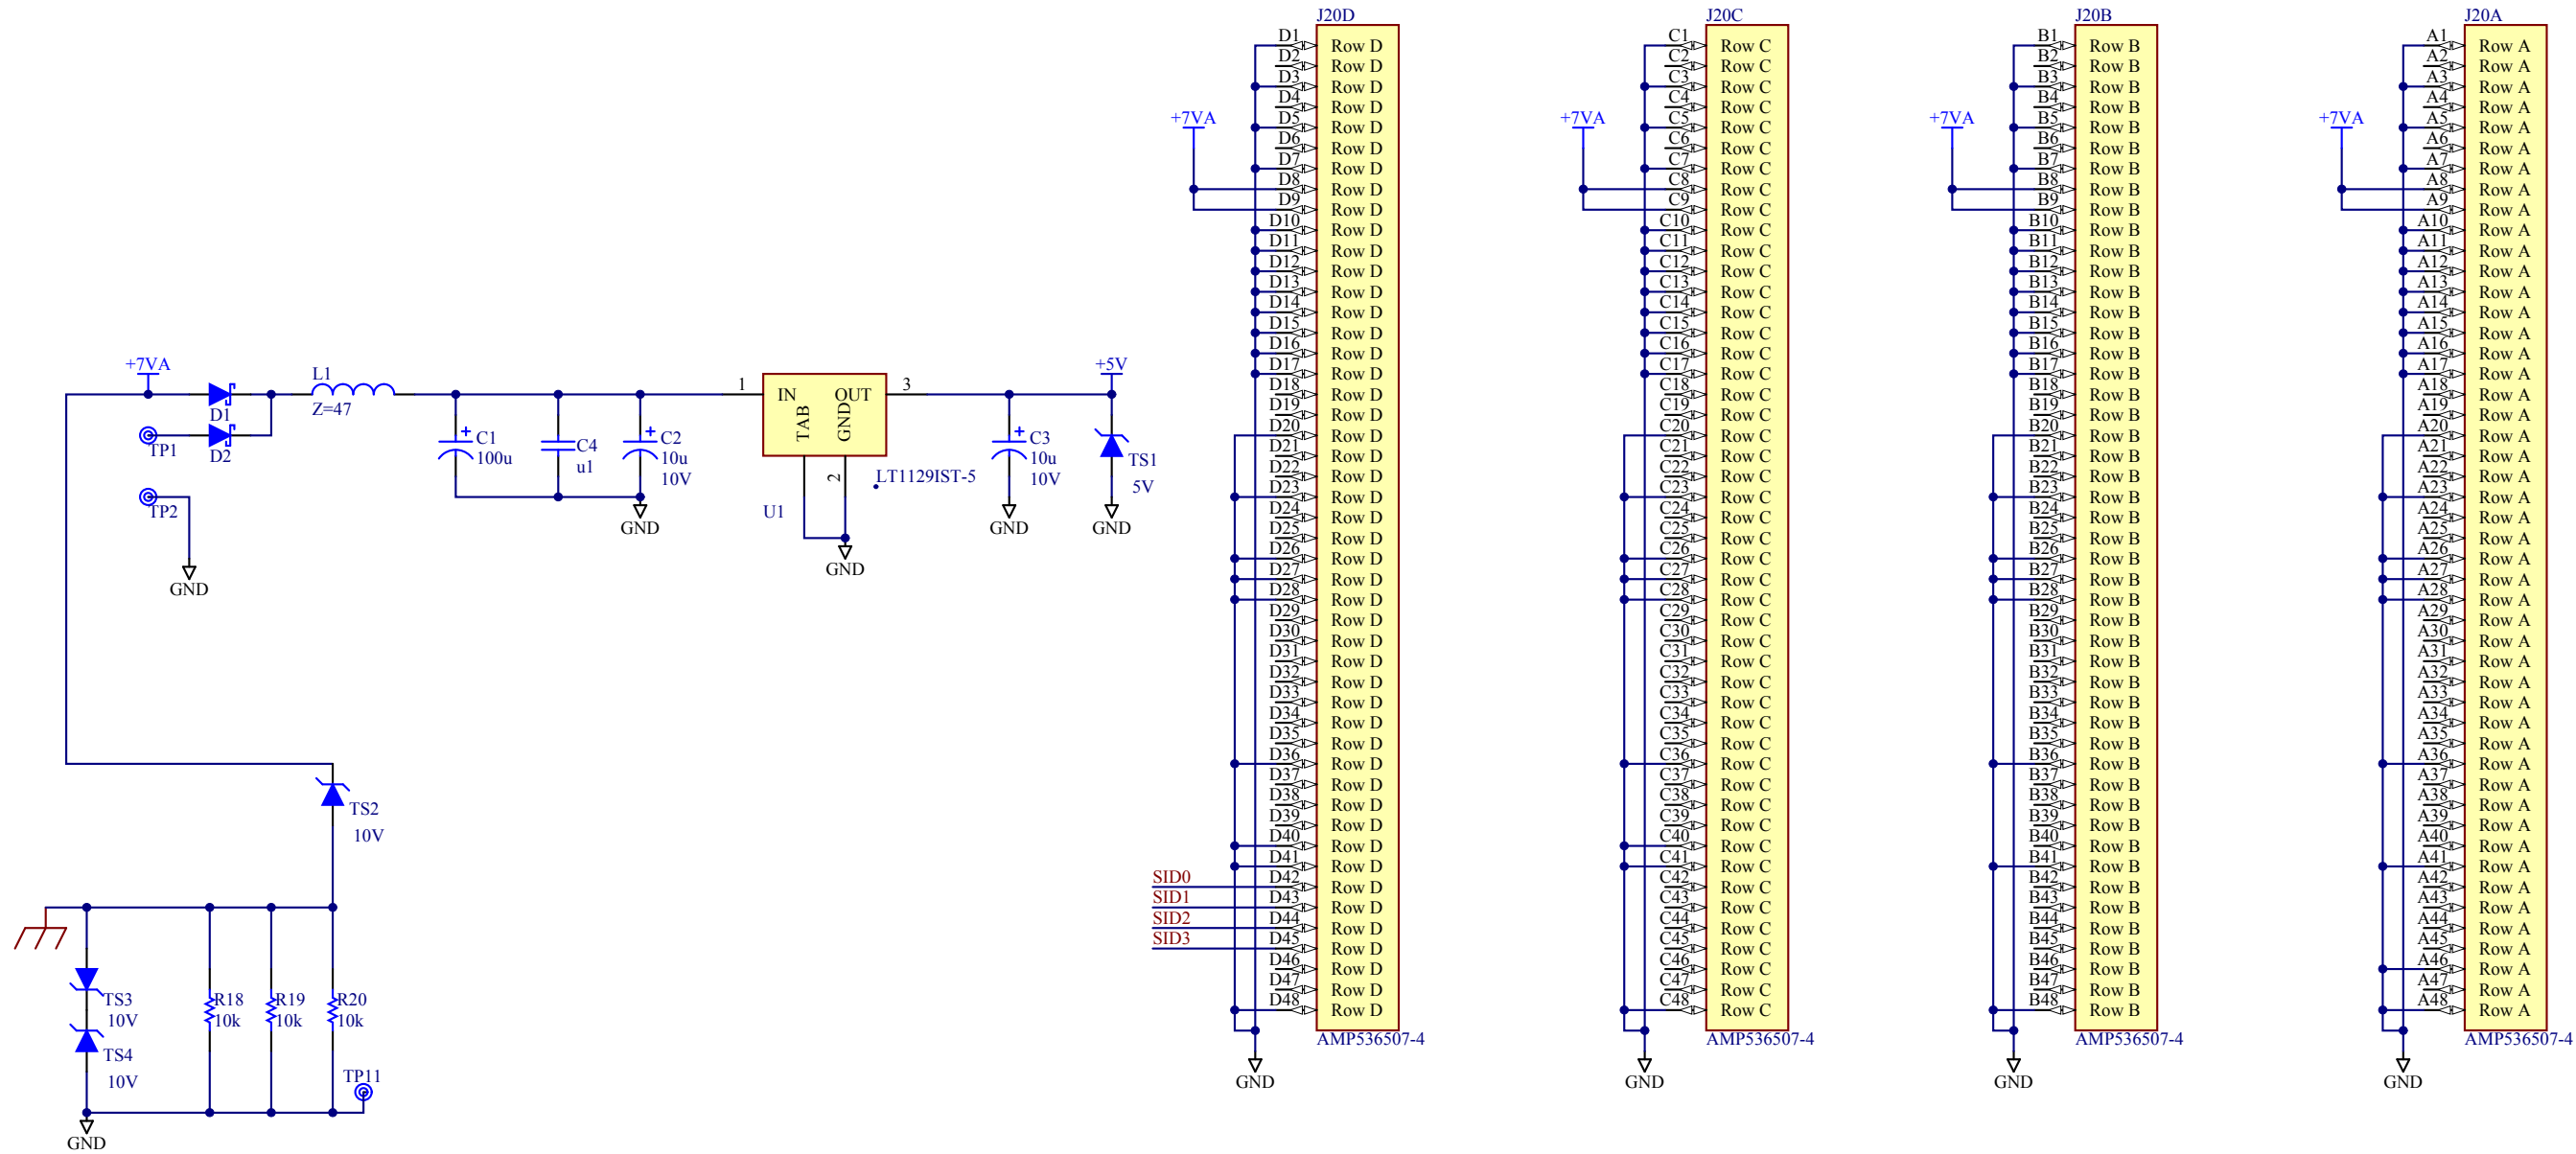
+7VA
D1
D2
TP1
TP2
GND
L1
Z=47
C1
100u
C4
u1
C2
10u
10V
GND
1
IN
TAB
OUT
GND
3
2
U1
GND
LT1129IST-5
+5V
C3
10u
10V
GND
TS1
5V
GND
TS2
10V
TS3
10V
TS4
10V
GND
R18
10k
R19
10k
R20
10k
TP11

J20D
+7VA
SID0
SID1
SID2
SID3
D1 Row D
D2 Row D
D3 Row D
D4 Row D
D5 Row D
D6 Row D
D7 Row D
D8 Row D
D9 Row D
D10 Row D
D11 Row D
D12 Row D
D13 Row D
D14 Row D
D15 Row D
D16 Row D
D17 Row D
D18 Row D
D19 Row D
D20 Row D
D21 Row D
D22 Row D
D23 Row D
D24 Row D
D25 Row D
D26 Row D
D27 Row D
D28 Row D
D29 Row D
D30 Row D
D31 Row D
D32 Row D
D33 Row D
D34 Row D
D35 Row D
D36 Row D
D37 Row D
D38 Row D
D39 Row D
D40 Row D
D41 Row D
D42 Row D
D43 Row D
D44 Row D
D45 Row D
D46 Row D
D47 Row D
D48 Row D
AMP536507-4
GND

J20C
+7VA
C1 Row C
C2 Row C
C3 Row C
C4 Row C
C5 Row C
C6 Row C
C7 Row C
C8 Row C
C9 Row C
C10 Row C
C11 Row C
C12 Row C
C13 Row C
C14 Row C
C15 Row C
C16 Row C
C17 Row C
C18 Row C
C19 Row C
C20 Row C
C21 Row C
C22 Row C
C23 Row C
C24 Row C
C25 Row C
C26 Row C
C27 Row C
C28 Row C
C29 Row C
C30 Row C
C31 Row C
C32 Row C
C33 Row C
C34 Row C
C35 Row C
C36 Row C
C37 Row C
C38 Row C
C39 Row C
C40 Row C
C41 Row C
C42 Row C
C43 Row C
C44 Row C
C45 Row C
C46 Row C
C47 Row C
C48 Row C
AMP536507-4
GND

J20B
+7VA
B1 Row B
B2 Row B
B3 Row B
B4 Row B
B5 Row B
B6 Row B
B7 Row B
B8 Row B
B9 Row B
B10 Row B
B11 Row B
B12 Row B
B13 Row B
B14 Row B
B15 Row B
B16 Row B
B17 Row B
B18 Row B
B19 Row B
B20 Row B
B21 Row B
B22 Row B
B23 Row B
B24 Row B
B25 Row B
B26 Row B
B27 Row B
B28 Row B
B29 Row B
B30 Row B
B31 Row B
B32 Row B
B33 Row B
B34 Row B
B35 Row B
B36 Row B
B37 Row B
B38 Row B
B39 Row B
B40 Row B
B41 Row B
B42 Row B
B43 Row B
B44 Row B
B45 Row B
B46 Row B
B47 Row B
B48 Row B
AMP536507-4
GND

J20A
+7VA
A1 Row A
A2 Row A
A3 Row A
A4 Row A
A5 Row A
A6 Row A
A7 Row A
A8 Row A
A9 Row A
A10 Row A
A11 Row A
A12 Row A
A13 Row A
A14 Row A
A15 Row A
A16 Row A
A17 Row A
A18 Row A
A19 Row A
A20 Row A
A21 Row A
A22 Row A
A23 Row A
A24 Row A
A25 Row A
A26 Row A
A27 Row A
A28 Row A
A29 Row A
A30 Row A
A31 Row A
A32 Row A
A33 Row A
A34 Row A
A35 Row A
A36 Row A
A37 Row A
A38 Row A
A39 Row A
A40 Row A
A41 Row A
A42 Row A
A43 Row A
A44 Row A
A45 Row A
A46 Row A
A47 Row A
A48 Row A
AMP536507-4
GND